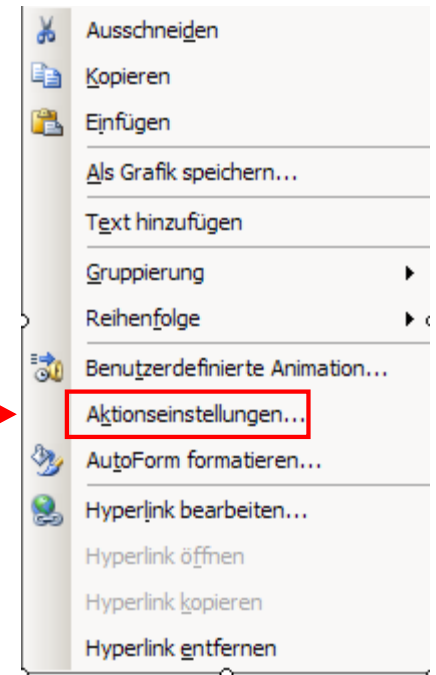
Ausschneiden
Kopieren
Einfügen
Als Grafik speichern...
Text hinzufügen
Gruppierung
Reihenfolge
Benutzerdefinierte Animation...
Aktionseinstellungen...
AutoForm formatieren...
Hyperlink bearbeiten...
Hyperlink öffnen
Hyperlink kopieren
Hyperlink entfernen